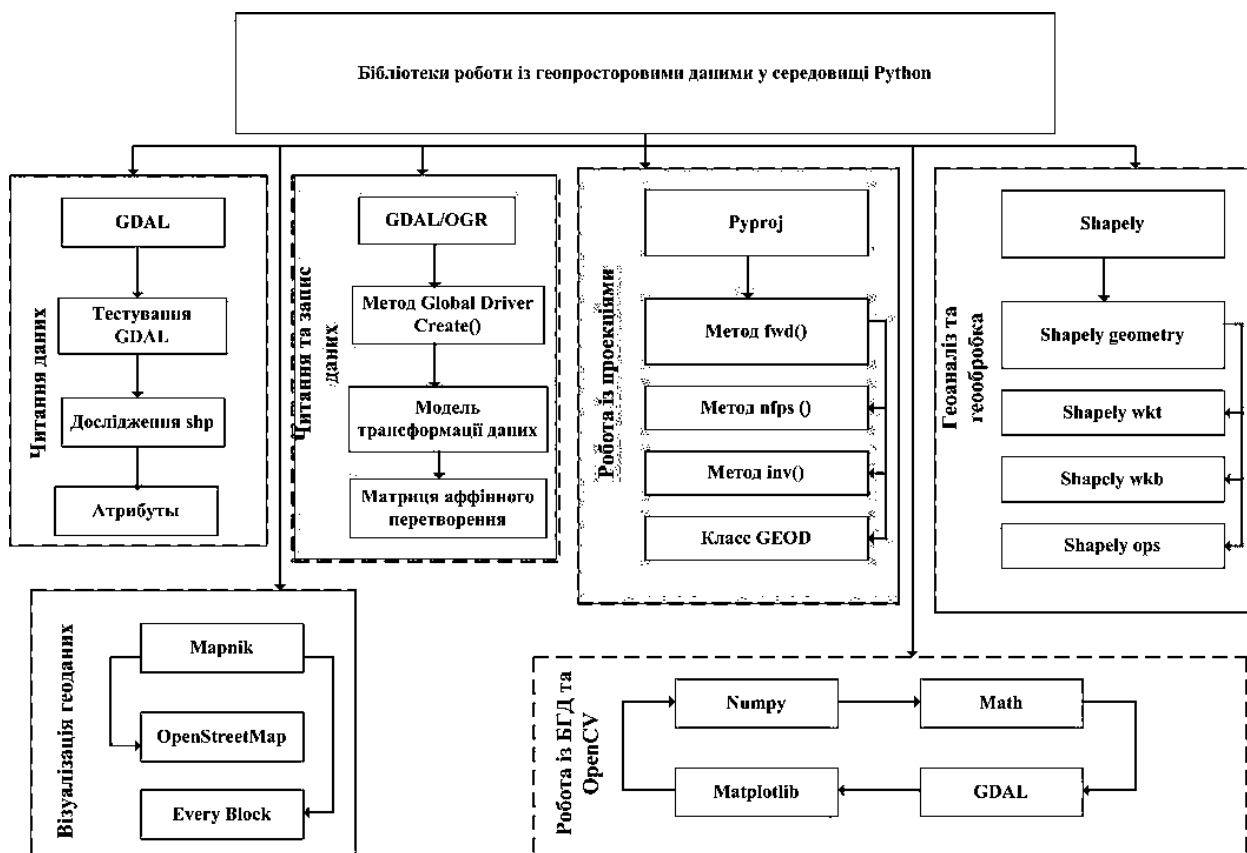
Бібліотеки роботи із геопросторовими даними у середовищі Python

Читання даних

GDAL

Тестування GDAL

Дослідження shp

Атрибуты

Читання та запис даних

GDAL/OGR

Метод Global Driver Create()

Модель трансформації даних

Матриця аффінного перетворення

Робота із проекціями

Pyproj

Метод fwd()

Метод nfps ()

Метод inv()

Класс GEOD

Геоаналіз та геообробка

Shapely

Shapely geometry

Shapely wkt

Shapely wkb

Shapely ops

Візуалізація геоданих

Mapnik

OpenStreetMap

Every Block

Робота із БГД та OpenCV

Numpy

Math

Matplotlib

GDAL